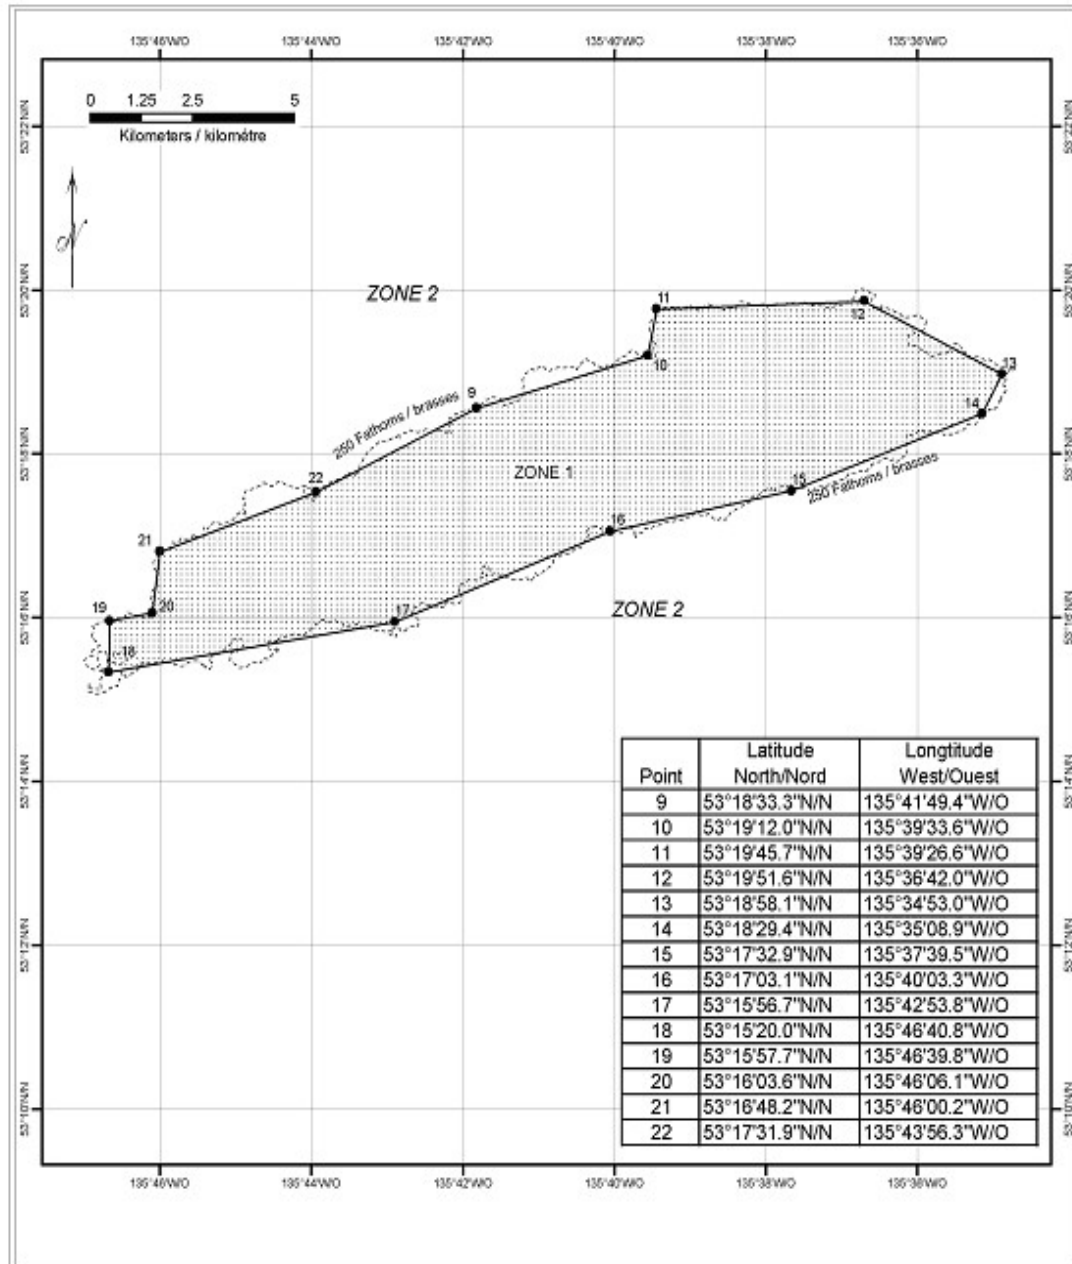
135°46'W/O 135°44'W/O 135°42'W/O 135°40'W/O 135°38'W/O 135°36'W/O

0 1.25 2.5 5
Kilometers / kilomètre

N

53°22'N/N
53°20'N/N
53°18'N/N
53°16'N/N
53°14'N/N
53°12'N/N
53°10'N/N

ZONE 2

11
12
10
13
9
14
250 Fathoms / brasses
22
ZONE 1
15
250 Fathoms / brasses
21
16
19
20
17
ZONE 2
18

| Point | Latitude North/Nord | Longtitude West/Ouest |
|---|---|---|
| 9 | 53°18'33.3"N/N | 135°41'49.4"W/O |
| 10 | 53°19'12.0"N/N | 135°39'33.6"W/O |
| 11 | 53°19'45.7"N/N | 135°39'26.6"W/O |
| 12 | 53°19'51.6"N/N | 135°36'42.0"W/O |
| 13 | 53°18'58.1"N/N | 135°34'53.0"W/O |
| 14 | 53°18'29.4"N/N | 135°35'08.9"W/O |
| 15 | 53°17'32.9"N/N | 135°37'39.5"W/O |
| 16 | 53°17'03.1"N/N | 135°40'03.3"W/O |
| 17 | 53°15'56.7"N/N | 135°42'53.8"W/O |
| 18 | 53°15'20.0"N/N | 135°46'40.8"W/O |
| 19 | 53°15'57.7"N/N | 135°46'39.8"W/O |
| 20 | 53°16'03.6"N/N | 135°46'06.1"W/O |
| 21 | 53°16'48.2"N/N | 135°46'00.2"W/O |
| 22 | 53°17'31.9"N/N | 135°43'56.3"W/O |

135°46'W/O 135°44'W/O 135°42'W/O 135°40'W/O 135°38'W/O 135°36'W/O